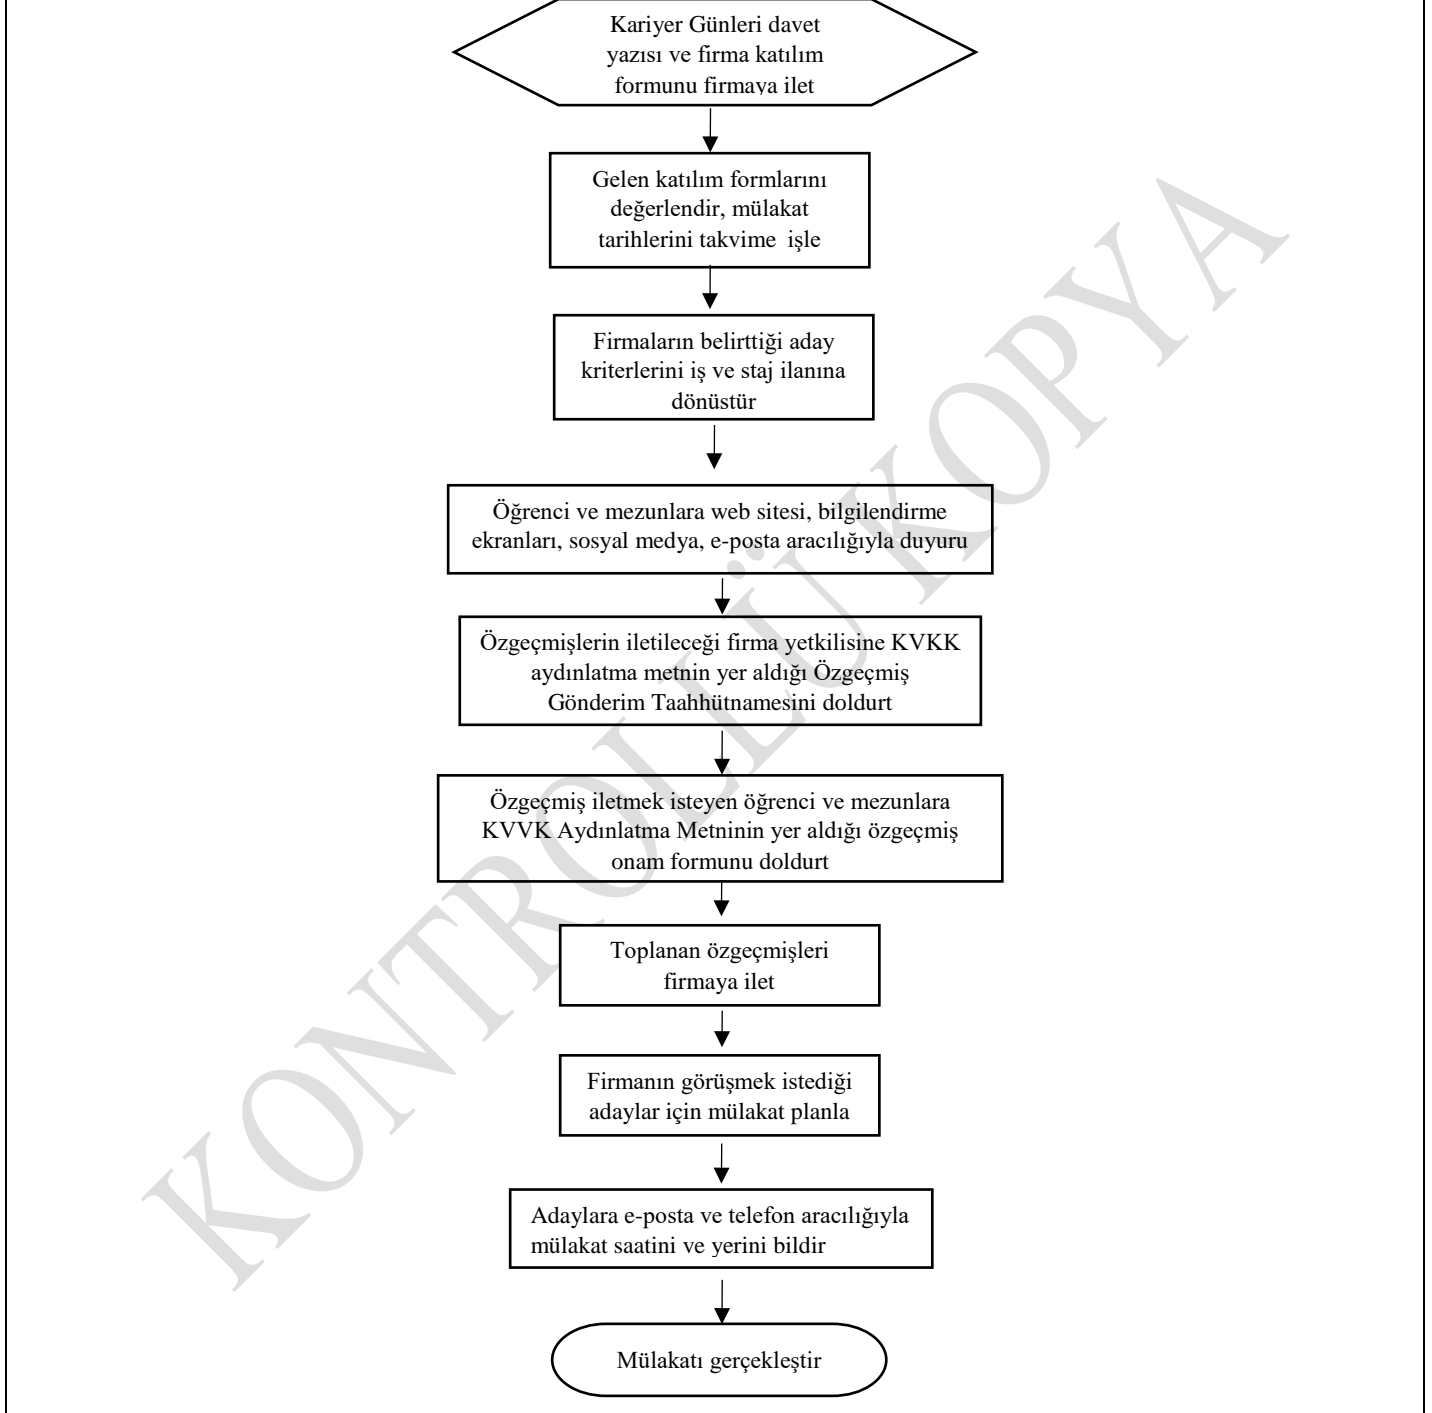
Kariyer Günleri davet yazısı ve firma katılım formunu firmaya ilet

Gelen katılım formlarını değerlendir, mülakat tarihlerini takvime işle

Firmaların belirttiği aday kriterlerini iş ve staj ilanına dönüstür

Öğrenci ve mezunlara web sitesi, bilgilendirme ekranları, sosyal medya, e-posta aracılığıyla duyuru

Özgeçmişlerin iletileceği firma yetkilisine KVKK aydınlatma metnin yer aldığı Özgeçmiş Gönderim Taahhütnamesini doldurt

Özgeçmiş iletmek isteyen öğrenci ve mezunlara KVVK Aydınlatma Metninin yer aldığı özgeçmiş onam formunu doldurt

Toplanan özgeçmişleri firmaya ilet

Firmanın görüşmek istediği adaylar için mülakat planla

Adaylara e-posta ve telefon aracılığıyla mülakat saatini ve yerini bildir

Mülakatı gerçekleştir

KONTROLLÜ KOPYA